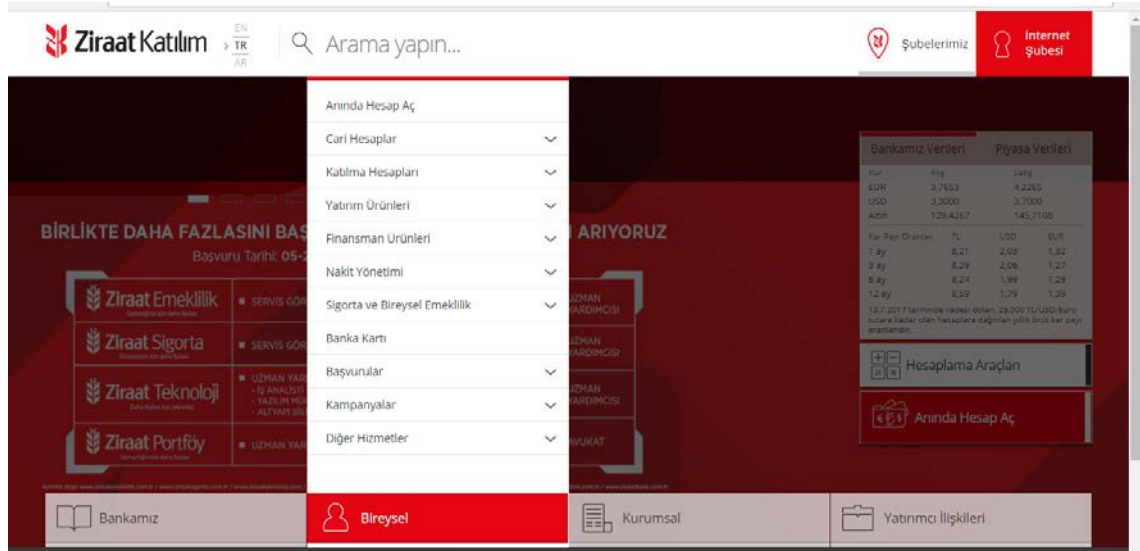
Ziraat Katılım
EN
TR
AR

Arama yapın...

Şubelerimiz

Internet Şubesi

Anında Hesap Aç
Cari Hesaplar
Katılma Hesapları
Yatırım Ürünleri
Finansman Ürünleri
Nakit Yönetimi
Sigorta ve Bireysel Emeklilik
Banka Kartı
Başvurular
Kampanyalar
Diğer Hizmetler

BİRLİKTE DAHA FAZLASINI BAŞ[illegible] ARIYORUZ
Başvuru Tarihi: 05-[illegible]

Ziraat Emeklilik
SERVİS GÖR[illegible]
UZMAN YARDIMCISI
Ziraat Sigorta
SERVİS GÖR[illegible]
UZMAN YARDIMCISI
Ziraat Teknoloji
UZMAN YAR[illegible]
İŞ ANALİST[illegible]
YAZILIM MÜ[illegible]
ALTYAPI SİS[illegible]
UZMAN YARDIMCISI
Ziraat Portföy
UZMAN YAR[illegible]
AVUKAT

Bankamız Verileri | Piyasa Verileri

| Kur | Alış | Satış |
|---|---|---|
| EUR | 3,7653 | 4,2265 |
| USD | 3,3000 | 3,7000 |
| Altın | 129,4267 | 145,7108 |

| Kar Payı Oranları | TL | USD | EUR |
|---|---|---|---|
| 1 ay | 8,21 | 2,03 | 1,32 |
| 3 ay | 8,29 | 2,06 | 1,27 |
| 6 ay | 8,24 | 1,99 | 1,29 |
| 12 ay | 8,59 | 1,79 | 1,39 |

13.7.2017 tarihinde vadesi dolan, 25.000 TL/USD/Euro tutara kadar olan hesaplara dağıtılan yıllık brüt kar payı oranlarıdır.

Hesaplama Araçları
Anında Hesap Aç

Bankamız
Bireysel
Kurumsal
Yatırımcı İlişkileri